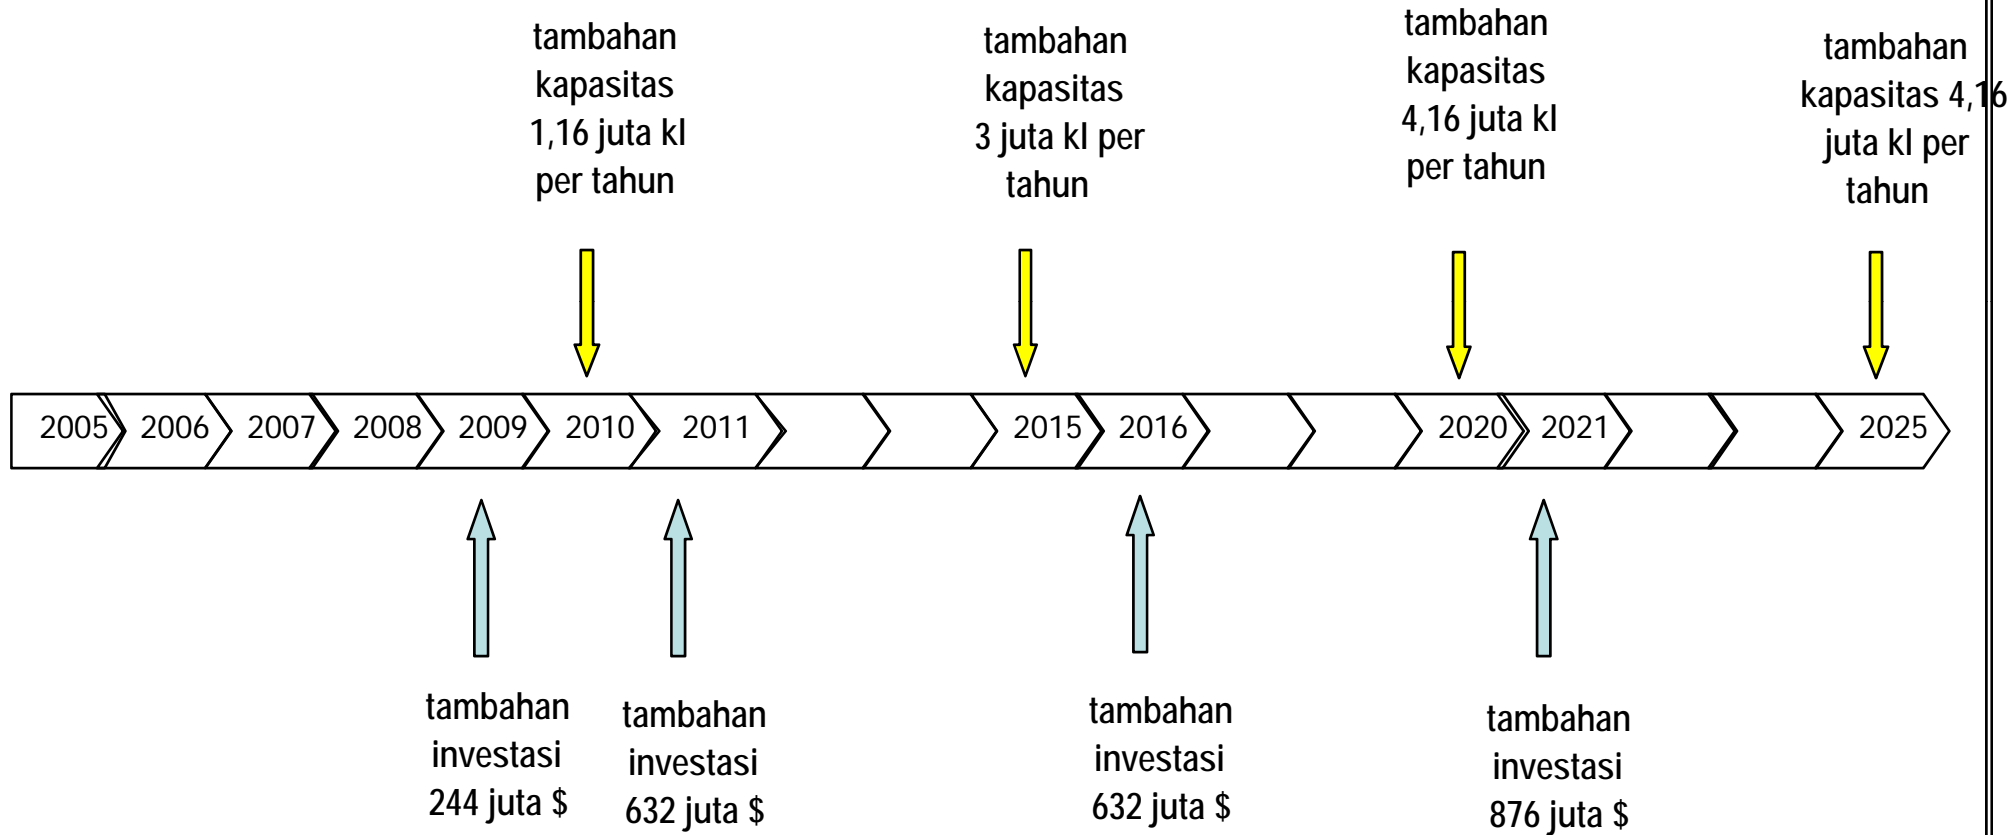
tambahan kapasitas 1,16 juta kl per tahun

tambahan kapasitas 3 juta kl per tahun

tambahan kapasitas 4,16 juta kl per tahun

tambahan kapasitas 4,16 juta kl per tahun

2005 2006 2007 2008 2009 2010 2011 2015 2016 2020 2021 2025

tambahan investasi 244 juta $

tambahan investasi 632 juta $

tambahan investasi 632 juta $

tambahan investasi 876 juta $